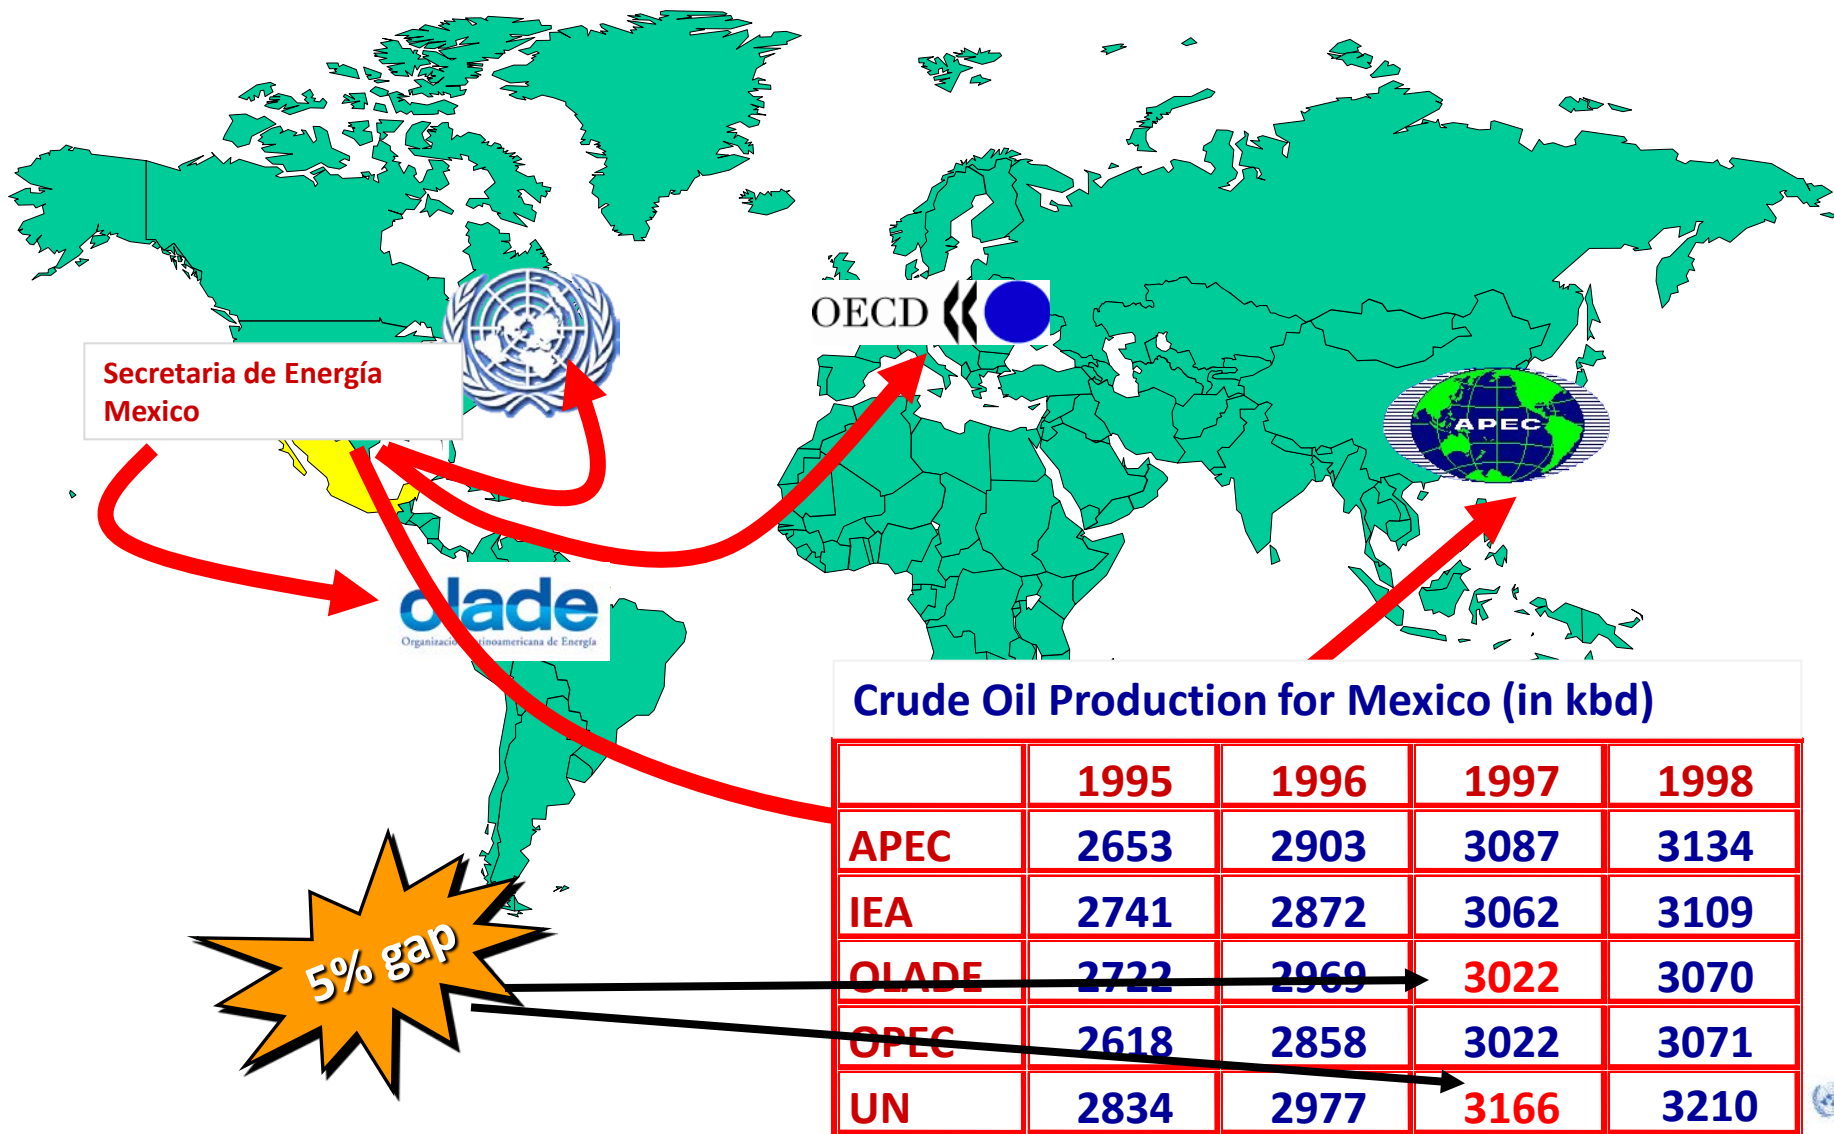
Secretaria de Energía
Mexico

OECD

APEC

olade
Organización Latinoamericana de Energía

Crude Oil Production for Mexico (in kbd)

| | 1995 | 1996 | 1997 | 1998 |
|---|---|---|---|---|
| APEC | 2653 | 2903 | 3087 | 3134 |
| IEA | 2741 | 2872 | 3062 | 3109 |
| OLADE | 2722 | 2969 | 3022 | 3070 |
| OPEC | 2618 | 2858 | 3022 | 3071 |
| UN | 2834 | 2977 | 3166 | 3210 |

5% gap